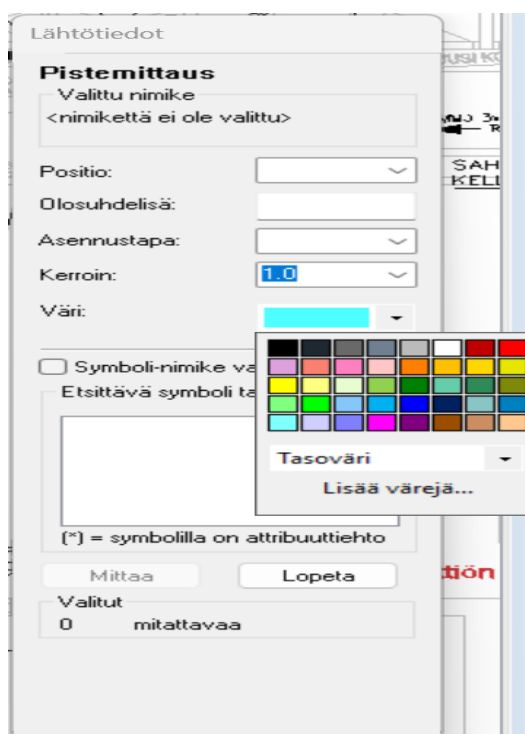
Lähtötiedot

Pistemittaus

Valittu nimike
<nimikettä ei ole valittu>

Positio:

Olosuhdelisä:

Asennustapa:

Kerroin: 1.0

Väri:

Symboli-nimike va

Etsittävä symboli ta

(*) = symbolilla on attribuuttiehto

Mittaa

Lopeta

Valitut
0 mitattavaa

Tasoväri

Lisää värejä...

SAH
KELL

tiön